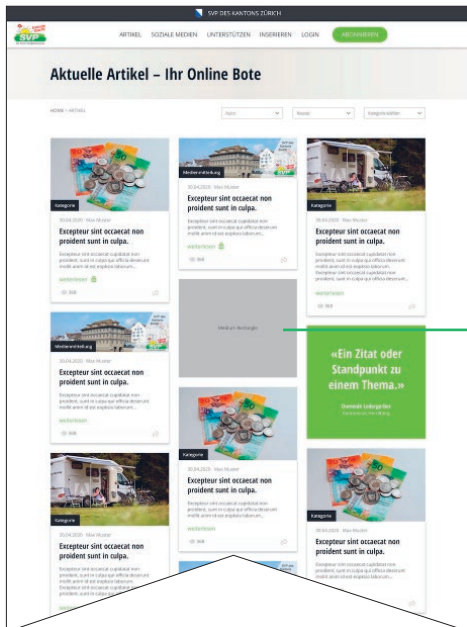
SVP DES KANTONS ZÜRICH

SVP

ARTIKEL SOZIALE MEDIEN UNTERSTÜTZEN INSERIEREN LOGIN ABONNIEREN

Aktuelle Artikel – Ihr Online Bote

HOME / ARTIKEL

Kategorie

30.04.2020 · Max Muster

Excepteur sint occaecat non proident sunt in culpa.

Excepteur sint occaecat cupidatat non proident, sunt in culpa qui officia deserunt mollit anim id est explora laborum...

weiterlesen

Medienmitteilung

30.04.2020 · Max Muster

Excepteur sint occaecat non proident sunt in culpa.

Excepteur sint occaecat cupidatat non proident, sunt in culpa qui officia deserunt mollit anim id est explora laborum...

weiterlesen

Kategorie

30.04.2020 · Max Muster

Excepteur sint occaecat non proident sunt in culpa.

Excepteur sint occaecat cupidatat non proident, sunt in culpa qui officia deserunt mollit anim id est explora laborum...

weiterlesen

Medium Rectangle

Medienmitteilung

30.04.2020 · Max Muster

Excepteur sint occaecat non proident sunt in culpa.

Excepteur sint occaecat cupidatat non proident, sunt in culpa qui officia deserunt mollit anim id est explora laborum...

weiterlesen

«Ein Zitat oder Standpunkt zu einem Thema.»

Kategorie

30.04.2020 · Max Muster

Excepteur sint occaecat non proident sunt in culpa.

Excepteur sint occaecat cupidatat non proident, sunt in culpa qui officia deserunt mollit anim id est explora laborum...

weiterlesen

Kategorie

30.04.2020 · Max Muster

Excepteur sint occaecat non proident sunt in culpa.

Excepteur sint occaecat cupidatat non proident, sunt in culpa qui officia deserunt mollit anim id est explora laborum...

Kategorie

30.04.2020 · Max Muster

Excepteur sint occaecat non proident sunt in culpa.

Excepteur sint occaecat cupidatat non proident, sunt in culpa qui officia deserunt mollit anim id est explora laborum...